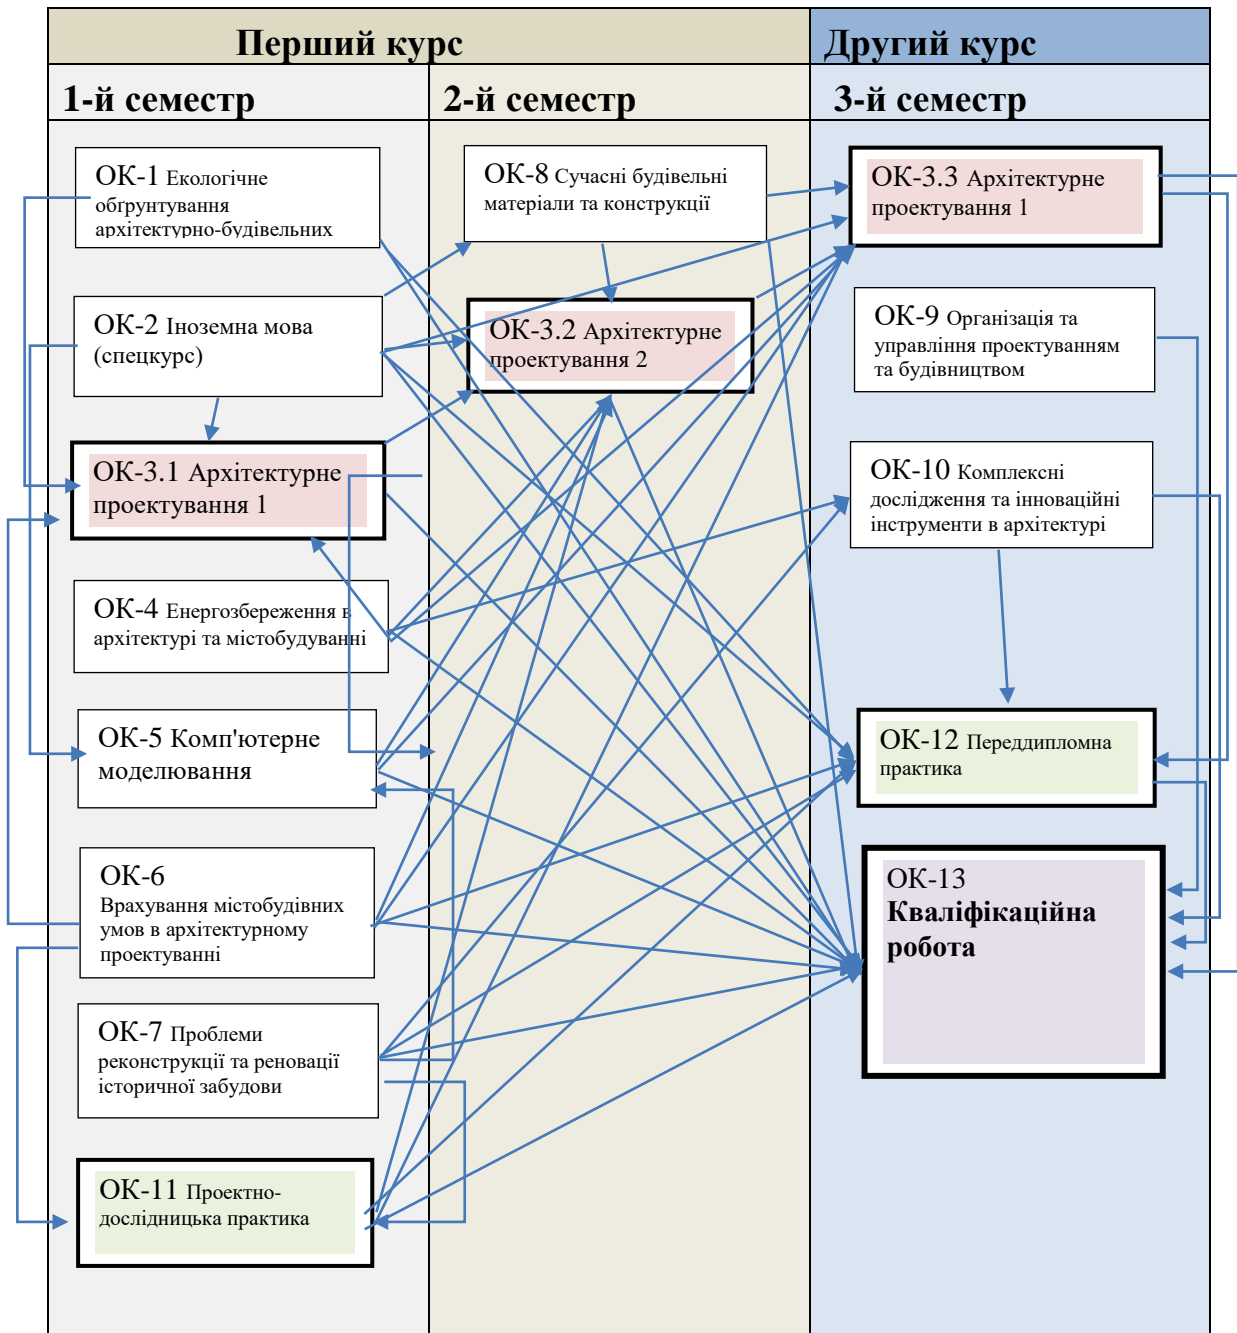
Перший курс

Другий курс

1-й семестр

2-й семестр

3-й семестр

ОК-1 Екологічне обґрунтування архітектурно-будівельних

ОК-2 Іноземна мова (спецкурс)

ОК-3.1 Архітектурне проектування 1

ОК-4 Енергозбереження в архітектурі та містобудуванні

ОК-5 Комп'ютерне моделювання

ОК-6 Врахування містобудівних умов в архітектурному проектуванні

ОК-7 Проблеми реконструкції та реновації історичної забудови

ОК-11 Проектно-дослідницька практика

ОК-8 Сучасні будівельні матеріали та конструкції

ОК-3.2 Архітектурне проектування 2

ОК-3.3 Архітектурне проектування 1

ОК-9 Організація та управління проектуванням та будівництвом

ОК-10 Комплексні дослідження та інноваційні інструменти в архітектурі

ОК-12 Переддипломна практика

ОК-13 Кваліфікаційна робота